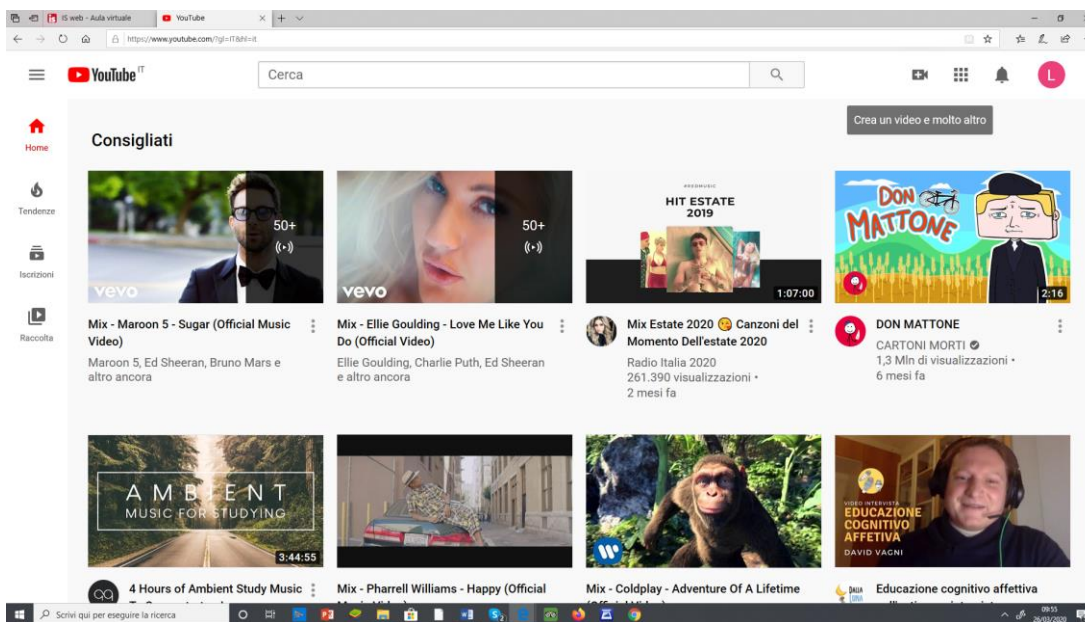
IS web - Aula virtuale
YouTube
https://www.youtube.com/?gl=IT&hl=it

YouTube IT
Cerca
Crea un video e molto altro
L

Home
Tendenze
Iscrizioni
Raccolta

Consigliati

50+
vevo
Mix - Maroon 5 - Sugar (Official Music Video)
Maroon 5, Ed Sheeran, Bruno Mars e altro ancora

50+
vevo
Mix - Ellie Goulding - Love Me Like You Do (Official Video)
Ellie Goulding, Charlie Puth, Ed Sheeran e altro ancora

HIT ESTATE 2019
1:07:00
Mix Estate 2020 😘 Canzoni del Momento Dell'estate 2020
Radio Italia 2020
261.390 visualizzazioni •
2 mesi fa

DON MATTONE
2:16
DON MATTONE
CARTONI MORTI
1,3 Mln di visualizzazioni •
6 mesi fa

AMBIENT
MUSIC FOR STUDYING
3:44:55
4 Hours of Ambient Study Music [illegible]

Mix - Pharrell Williams - Happy (Official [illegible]

Mix - Coldplay - Adventure Of A Lifetime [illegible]

VIDEO INTERVISTA
EDUCAZIONE COGNITIVO AFFETTIVA
DAVID VAGNI
Educazione cognitivo affettiva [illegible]

Scrivi qui per eseguire la ricerca
09:55
26/03/2020